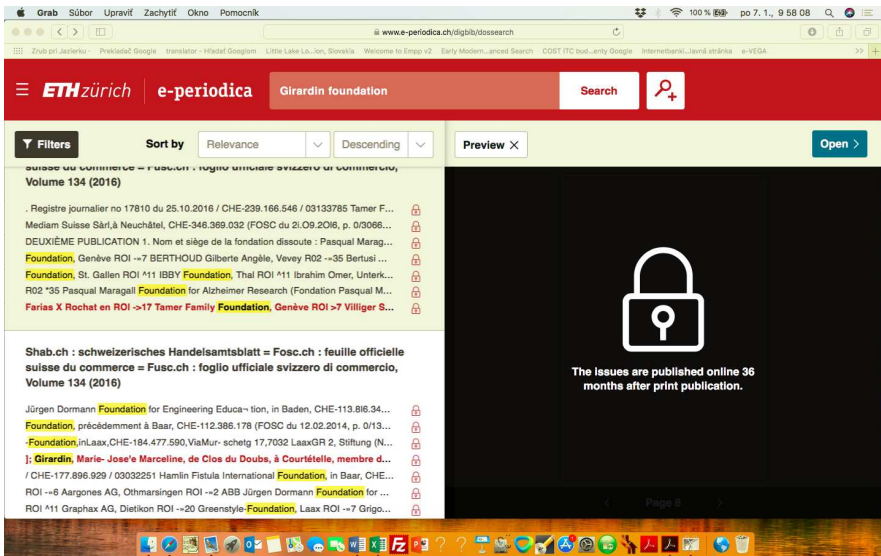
Grab Súbor Upraviť Zachytiť Okno Pomocník

100 % po 7. 1., 9 58 08

www.e-periodica.ch/digbib/dossearch

Zrub pri Jazierku Prekladač Google translator - Hľadať Googlom Little Lake Lo...ion, Slovakia Welcome to Empp v2 Early Modern...anced Search COST ITC bud...enty Google Internetbanki...lavná stránka e-VEGA

ETHzürich e-periodica Girardin foundation Search

Filters Sort by Relevance Descending Preview Open

suisse du commerce = Fusc.ch : foglio ufficiale svizzero di commercio, Volume 134 (2016)

. Registre journalier no 17810 du 25.10.2016 / CHE-239.166.546 / 03133785 Tamer F...
Mediam Suisse Sàrl,à Neuchâtel, CHE-346.369.032 (FOSC du 2l.O9.2Ol6, p. 0/3066...
DEUXIÈME PUBLICATION 1. Nom et siège de la fondation dissoute : Pasqual Marag...
Foundation, Genève ROI -»7 BERTHOUD Gilberte Angèle, Vevey R02 -»35 Bertusi ...
Foundation, St. Gallen ROI ^11 IBBY Foundation, Thal ROI ^11 Ibrahim Omer, Unterk...
R02 *35 Pasqual Maragall Foundation for Alzheimer Research (Fondation Pasqual M...
Farias X Rochat en ROI ->17 Tamer Family Foundation, Genève ROI >7 Villiger S...

Shab.ch : schweizerisches Handelsamtsblatt = Fosc.ch : feuille officielle suisse du commerce = Fusc.ch : foglio ufficiale svizzero di commercio, Volume 134 (2016)

Jürgen Dormann Foundation for Engineering Educa¬ tion, in Baden, CHE-113.8l6.34...
Foundation, précédemment à Baar, CHE-112.386.178 (FOSC du 12.02.2014, p. 0/13...
-Foundation,inLaax,CHE-184.477.590,ViaMur- schetg 17,7032 LaaxGR 2, Stiftung (N...
]; Girardin, Marie- Jose'e Marceline, de Clos du Doubs, à Courtételle, membre d...
/ CHE-177.896.929 / 03032251 Hamlin Fistula International Foundation, in Baar, CHE...
ROI -»6 Aargones AG, Othmarsingen ROI -»2 ABB Jürgen Dormann Foundation for ...
ROI ^11 Graphax AG, Dietikon ROI -»20 Greenstyle-Foundation, Laax ROI -»7 Grigo...

The issues are published online 36 months after print publication.

Page 8